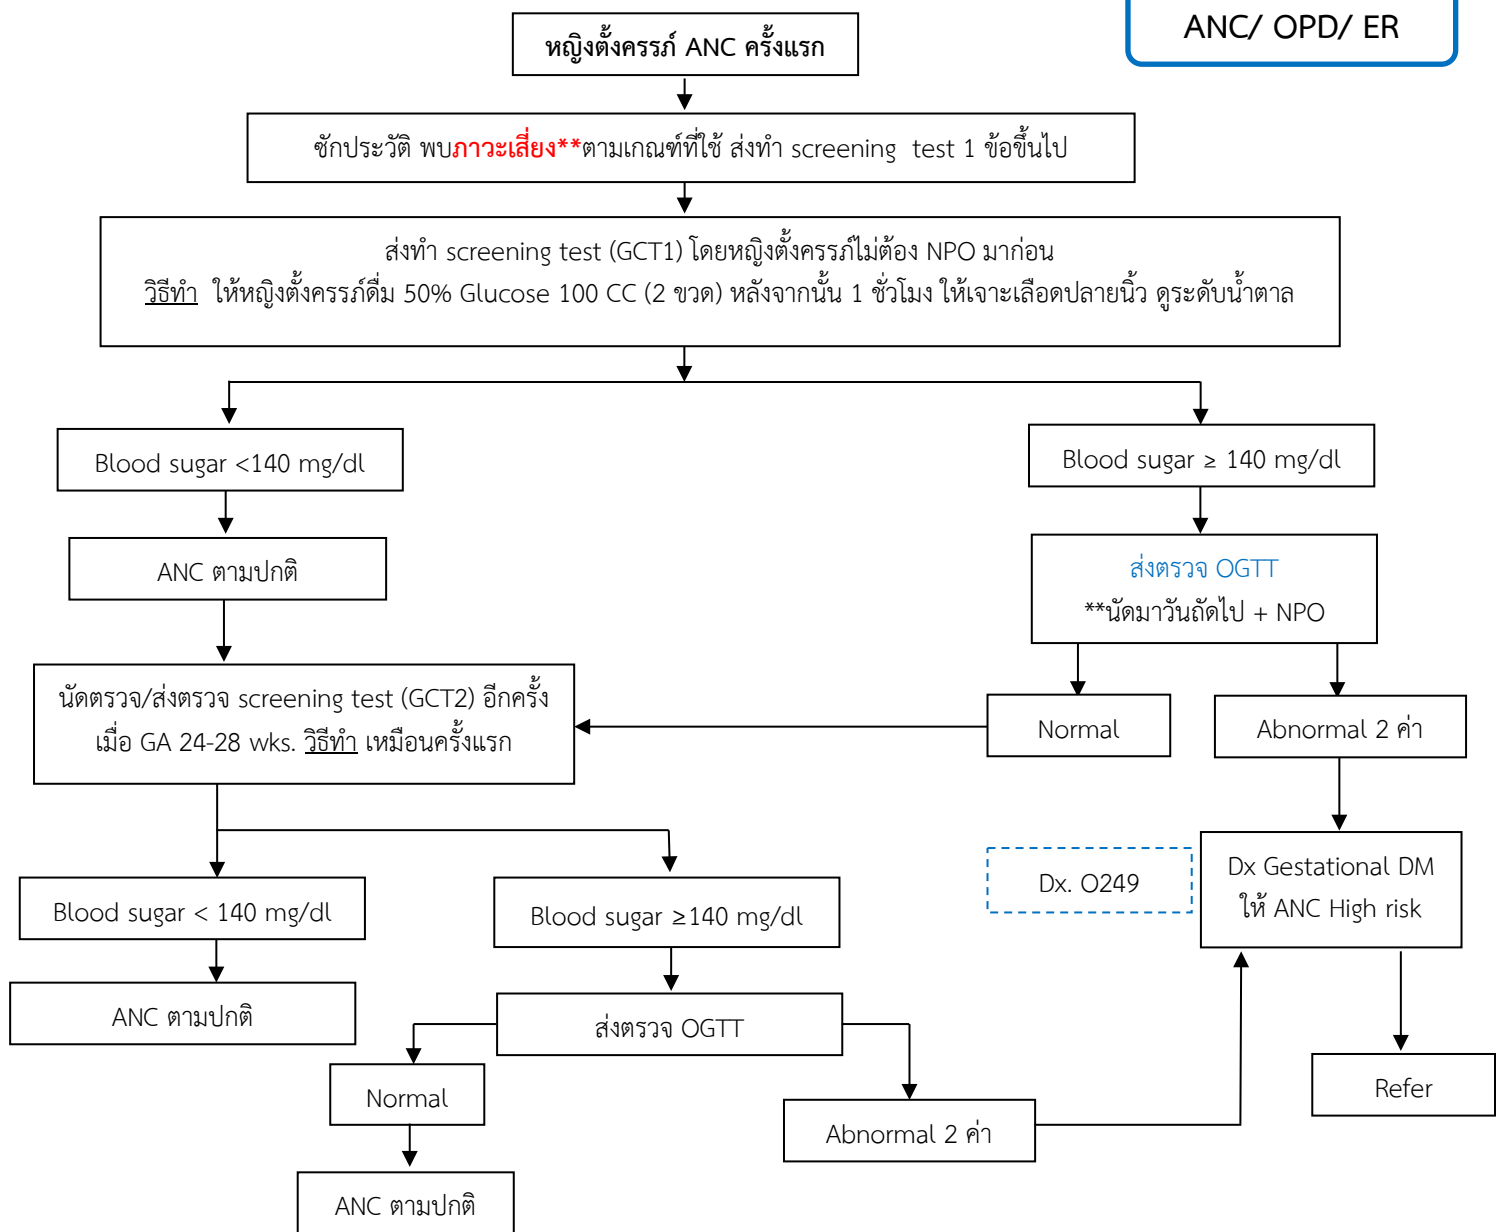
ANC/ OPD/ ER

หญิงตั้งครรภ์ ANC ครั้งแรก

ซักประวัติ พบภาวะเสี่ยง**ตามเกณฑ์ที่ใช้ ส่งทำ screening test 1 ข้อขึ้นไป

ส่งทำ screening test (GCT1) โดยหญิงตั้งครรภ์ไม่ต้อง NPO มาก่อน
วิธีทำ ให้หญิงตั้งครรภ์ดื่ม 50% Glucose 100 CC (2 ขวด) หลังจากนั้น 1 ชั่วโมง ให้เจาะเลือดปลายนิ้ว ดูระดับน้ำตาล

Blood sugar <140 mg/dl

ANC ตามปกติ

นัดตรวจ/ส่งตรวจ screening test (GCT2) อีกครั้ง เมื่อ GA 24-28 wks. วิธีทำ เหมือนครั้งแรก

Blood sugar ≥ 140 mg/dl

ส่งตรวจ OGTT
**นัดมาวันถัดไป + NPO

Normal

Abnormal 2 ค่า

Dx. O249

Dx Gestational DM
ให้ ANC High risk

Refer

Blood sugar < 140 mg/dl

ANC ตามปกติ

Blood sugar ≥140 mg/dl

ส่งตรวจ OGTT

Normal

ANC ตามปกติ

Abnormal 2 ค่า